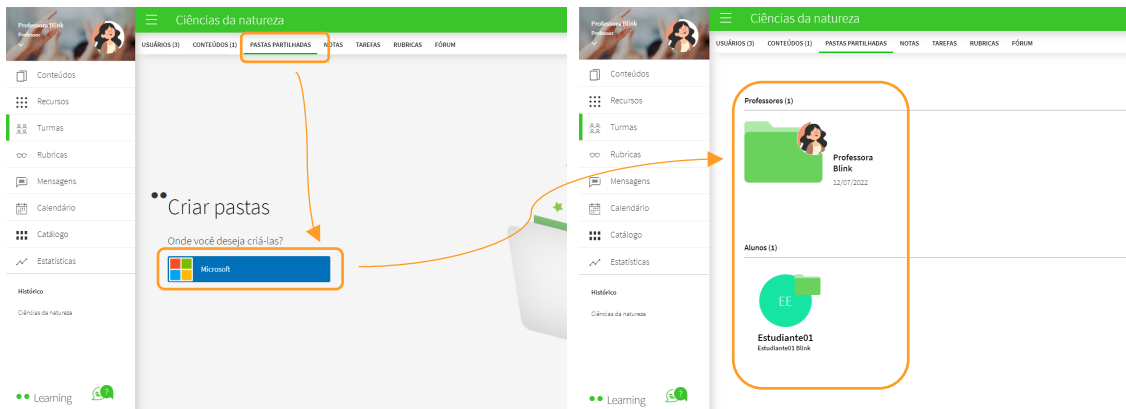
Professora Blink
Professor

Ciências da natureza

USUÁRIOS (3) CONTEÚDOS (1) PASTAS PARTILHADAS NOTAS TAREFAS RUBRICAS FÓRUM

Conteúdos
Recursos
Turmas
Rubricas
Mensagens
Calendário
Catálogo
Estatísticas

Histórico
Ciências da natureza

Learning 7

Criar pastas

Onde você deseja criá-las?

Microsoft

Professora Blink
Professor

Ciências da natureza

USUÁRIOS (3) CONTEÚDOS (1) PASTAS PARTILHADAS NOTAS TAREFAS RUBRICAS FÓRUM

Conteúdos
Recursos
Turmas
Rubricas
Mensagens
Calendário
Catálogo
Estatísticas

Histórico
Ciências da natureza

Learning 7

Professores (1)

Professora Blink
12/07/2022

Alunos (1)

EE

Estudiante01
Estudiante01 Blink